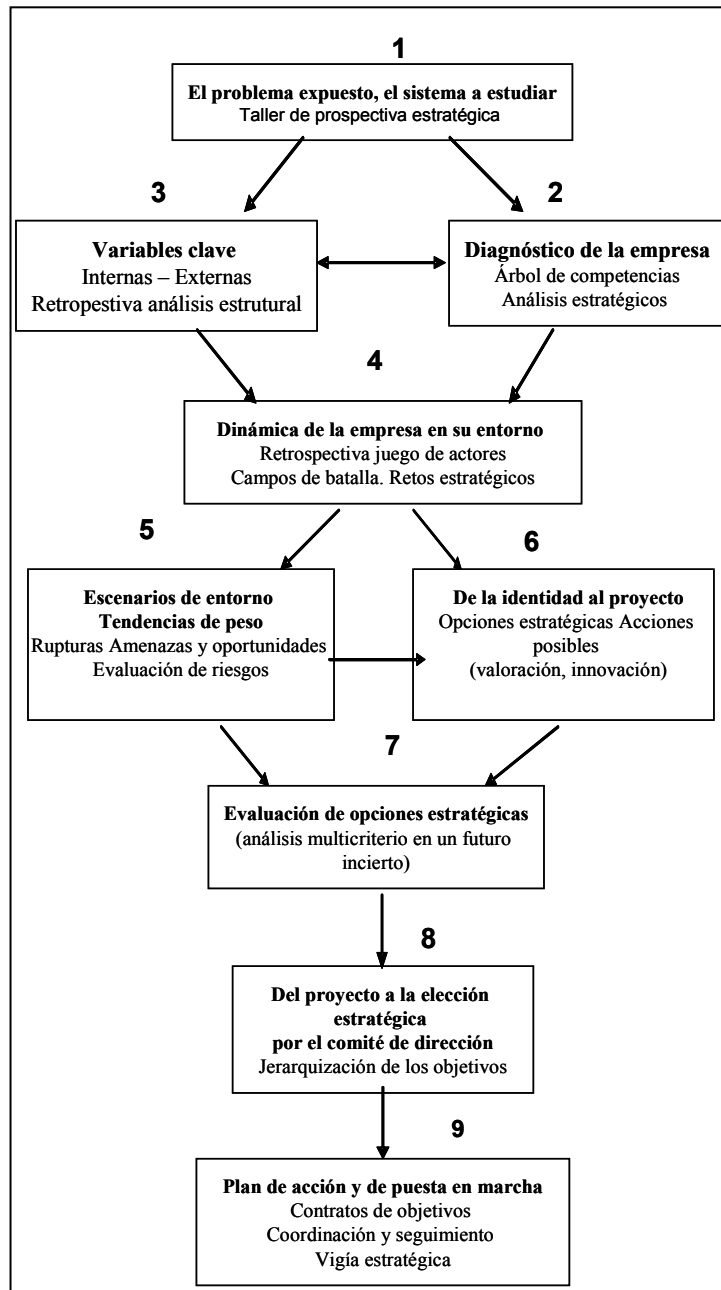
1

**El problema expuesto, el sistema a estudiar**
Taller de prospectiva estratégica

3

**Variables clave**
Internas – Externas
Retropestiva análisis estrutural

2

**Diagnóstico de la empresa**
Árbol de competencias
Análisis estratégicos

4

**Dinámica de la empresa en su entorno**
Retrospectiva juego de actores
Campos de batalla. Retos estratégicos

5

**Escenarios de entorno**
**Tendencias de peso**
Rupturas Amenazas y oportunidades
Evaluación de riesgos

6

**De la identidad al proyecto**
Opciones estratégicas Acciones posibles
(valoración, innovación)

7

**Evaluación de opciones estratégicas**
(análisis multicriterio en un futuro incierto)

8

**Del proyecto a la elección estratégica por el comité de dirección**
Jerarquización de los objetivos

9

**Plan de acción y de puesta en marcha**
Contratos de objetivos
Coordinación y seguimiento
Vigía estratégica